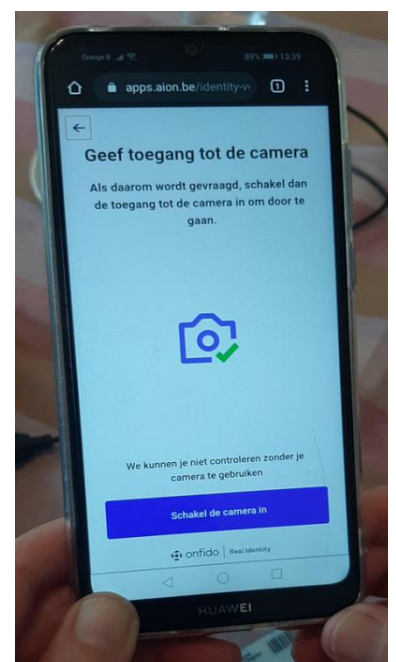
Orange B 89% 13:39

apps.aion.be/identity-v

1

←

Geef toegang tot de camera

Als daarom wordt gevraagd, schakel dan de toegang tot de camera in om door te gaan.

We kunnen je niet controleren zonder je camera te gebruiken

Schakel de camera in

onfido | Real Identity

HUAWEI